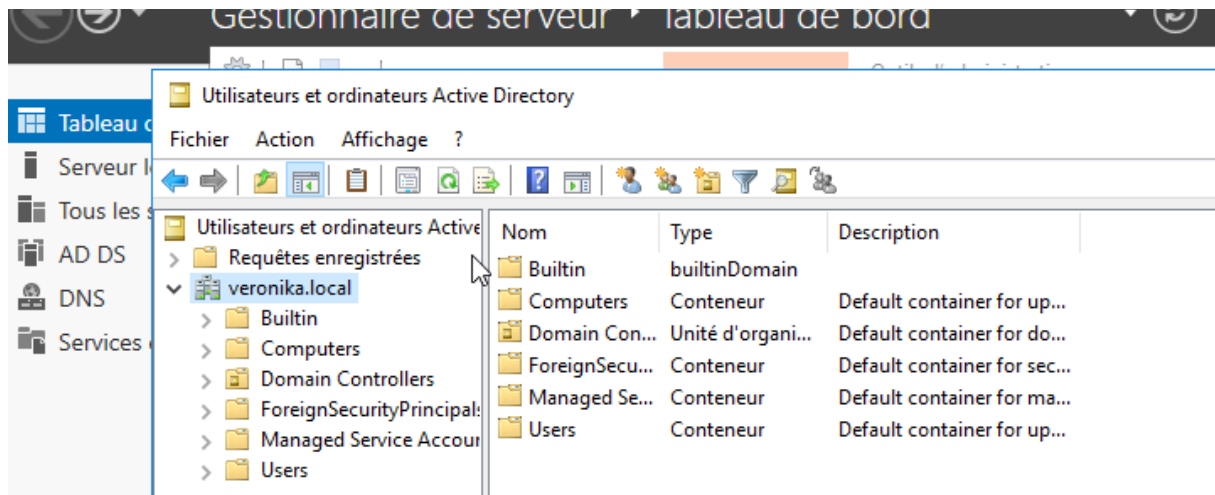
Gestionnaire de serveur • Tableau de bord

Tableau d
Serveur l
Tous les s
AD DS
DNS
Services

Utilisateurs et ordinateurs Active Directory

Fichier Action Affichage ?

Utilisateurs et ordinateurs Active
Requêtes enregistrées
veronika.local
Builtin
Computers
Domain Controllers
ForeignSecurityPrincipals
Managed Service Accour
Users

| Nom | Type | Description |
|---|---|---|
| Builtin | builtinDomain | |
| Computers | Conteneur | Default container for up... |
| Domain Con... | Unité d'organi... | Default container for do... |
| ForeignSecu... | Conteneur | Default container for sec... |
| Managed Se... | Conteneur | Default container for ma... |
| Users | Conteneur | Default container for up... |